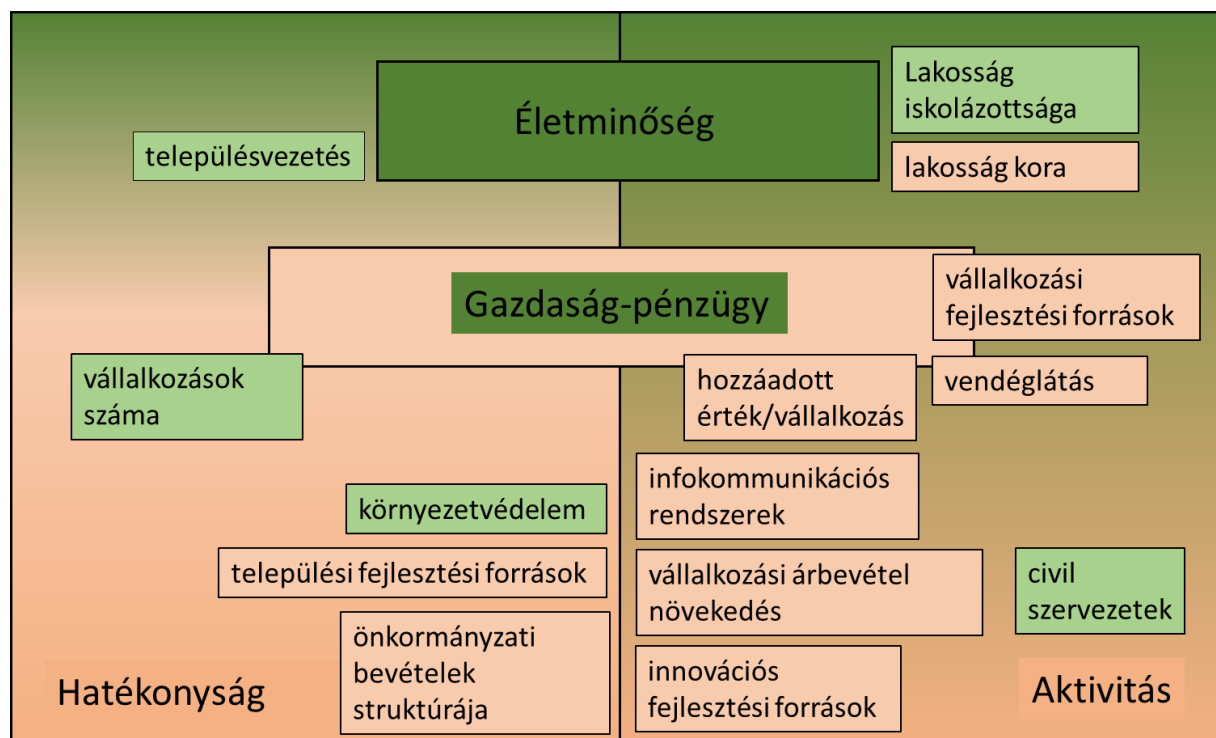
Életminőség

Lakosság iskolázottsága

lakosság kora

településvezetés

Gazdaság-pénzügy

vállalkozási fejlesztési források

vállalkozások száma

hozzáadott érték/vállalkozás

vendéglátás

infokommunikációs rendszerek

környezetvédelem

települési fejlesztési források

vállalkozási árbevétel növekedés

civil szervezetek

önkormányzati bevételek struktúrája

innovációs fejlesztési források

Hatékonyság

Aktivitás